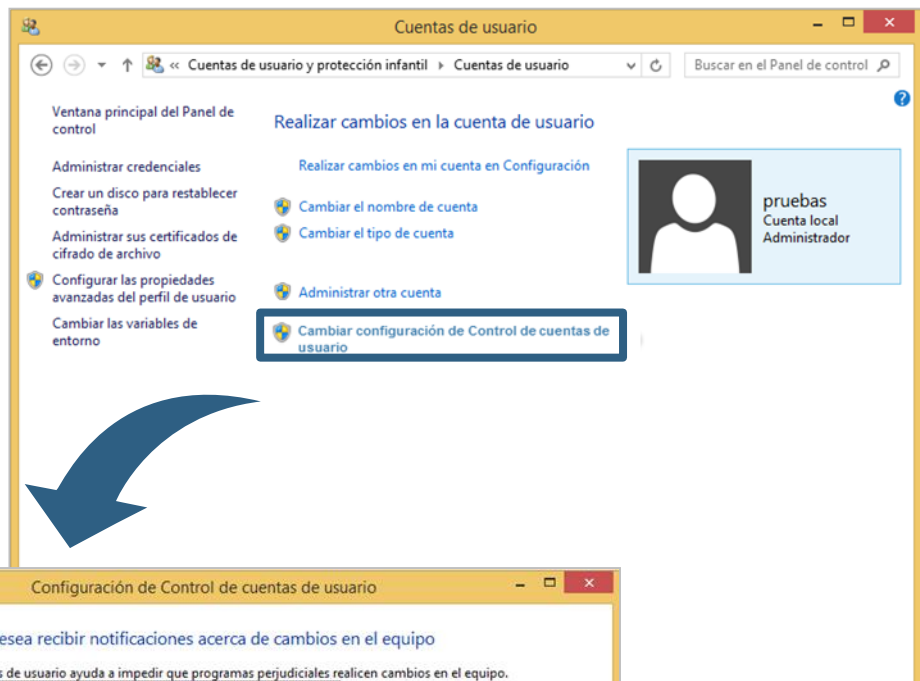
Cuentas de usuario

« Cuentas de usuario y protección infantil ▸ Cuentas de usuario

Buscar en el Panel de control

Ventana principal del Panel de control

Administrar credenciales

Crear un disco para restablecer contraseña

Administrar sus certificados de cifrado de archivo

Configurar las propiedades avanzadas del perfil de usuario

Cambiar las variables de entorno

Realizar cambios en la cuenta de usuario

Realizar cambios en mi cuenta en Configuración

Cambiar el nombre de cuenta

Cambiar el tipo de cuenta

Administrar otra cuenta

Cambiar configuración de Control de cuentas de usuario

pruebas
Cuenta local
Administrador

Configuración de Control de cuentas de usuario

esea recibir notificaciones acerca de cambios en el equipo

s de usuario ayuda a impedir que programas perjudiciales realicen cambios en el equipo.